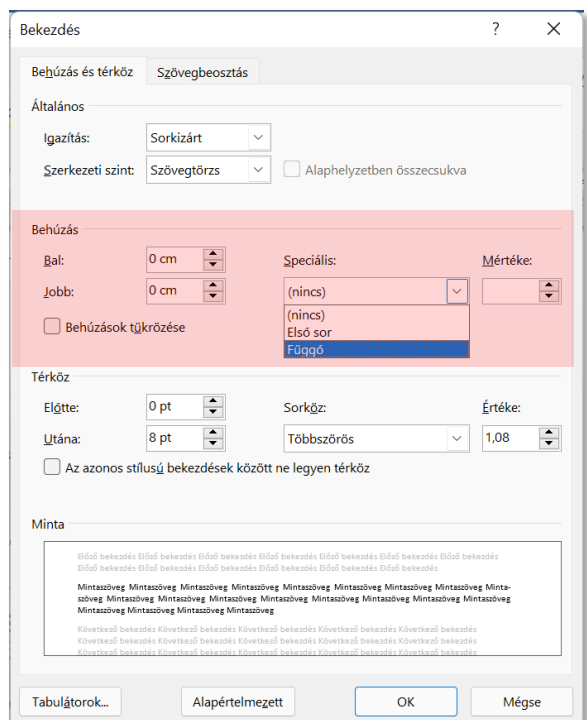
Bekezdés

?

Behúzás és térköz

Szövegbeosztás

Általános

Igazítás:

Sorkizárt

Szerkezeti szint:

Szövegtörzs

Alaphelyzetben összecsukva

Behúzás

Bal:

0 cm

Speciális:

Mértéke:

Jobb:

0 cm

(nincs)

(nincs)

Első sor

Függő

Behúzások tükrözése

Térköz

Előtte:

0 pt

Sorköz:

Értéke:

Utána:

8 pt

Többszörös

1,08

Az azonos stílusú bekezdések között ne legyen térköz

Minta

Előző bekezdés Előző bekezdés Előző bekezdés Előző bekezdés Előző bekezdés Előző bekezdés Előző bekezdés Előző bekezdés Előző bekezdés Előző bekezdés Előző bekezdés Előző bekezdés Előző bekezdés

Mintaszöveg Mintaszöveg Mintaszöveg Mintaszöveg Mintaszöveg Mintaszöveg Mintaszöveg Mintaszöveg Mintaszöveg Mintaszöveg Mintaszöveg Mintaszöveg Mintaszöveg Mintaszöveg Mintaszöveg Mintaszöveg Mintaszöveg Mintaszöveg Mintaszöveg Mintaszöveg

Következő bekezdés Következő bekezdés Következő bekezdés Következő bekezdés Következő bekezdés Következő bekezdés Következő bekezdés Következő bekezdés Következő bekezdés Következő bekezdés Következő bekezdés Következő bekezdés Következő bekezdés Következő bekezdés Következő bekezdés Következő bekezdés Következő bekezdés Következő bekezdés

Tabulátorok...

Alapértelmezett

OK

Mégse